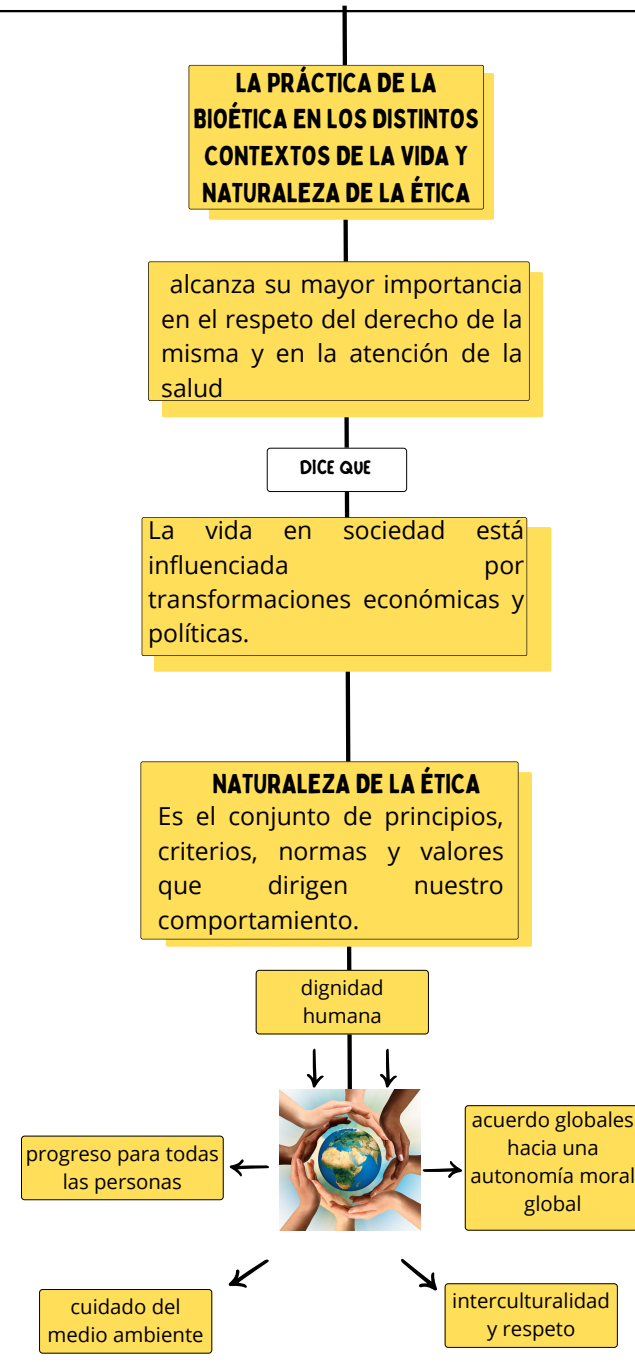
LA PRÁCTICA DE LA BIOÉTICA EN LOS DISTINTOS CONTEXTOS DE LA VIDA Y NATURALEZA DE LA ÉTICA

alcanza su mayor importancia en el respeto del derecho de la misma y en la atención de la salud

DICE QUE

La vida en sociedad está influenciada por transformaciones económicas y políticas.

NATURALEZA DE LA ÉTICA
Es el conjunto de principios, criterios, normas y valores que dirigen nuestro comportamiento.

dignidad humana

progreso para todas las personas

acuerdo globales hacia una autonomía moral global

cuidado del medio ambiente

interculturalidad y respeto